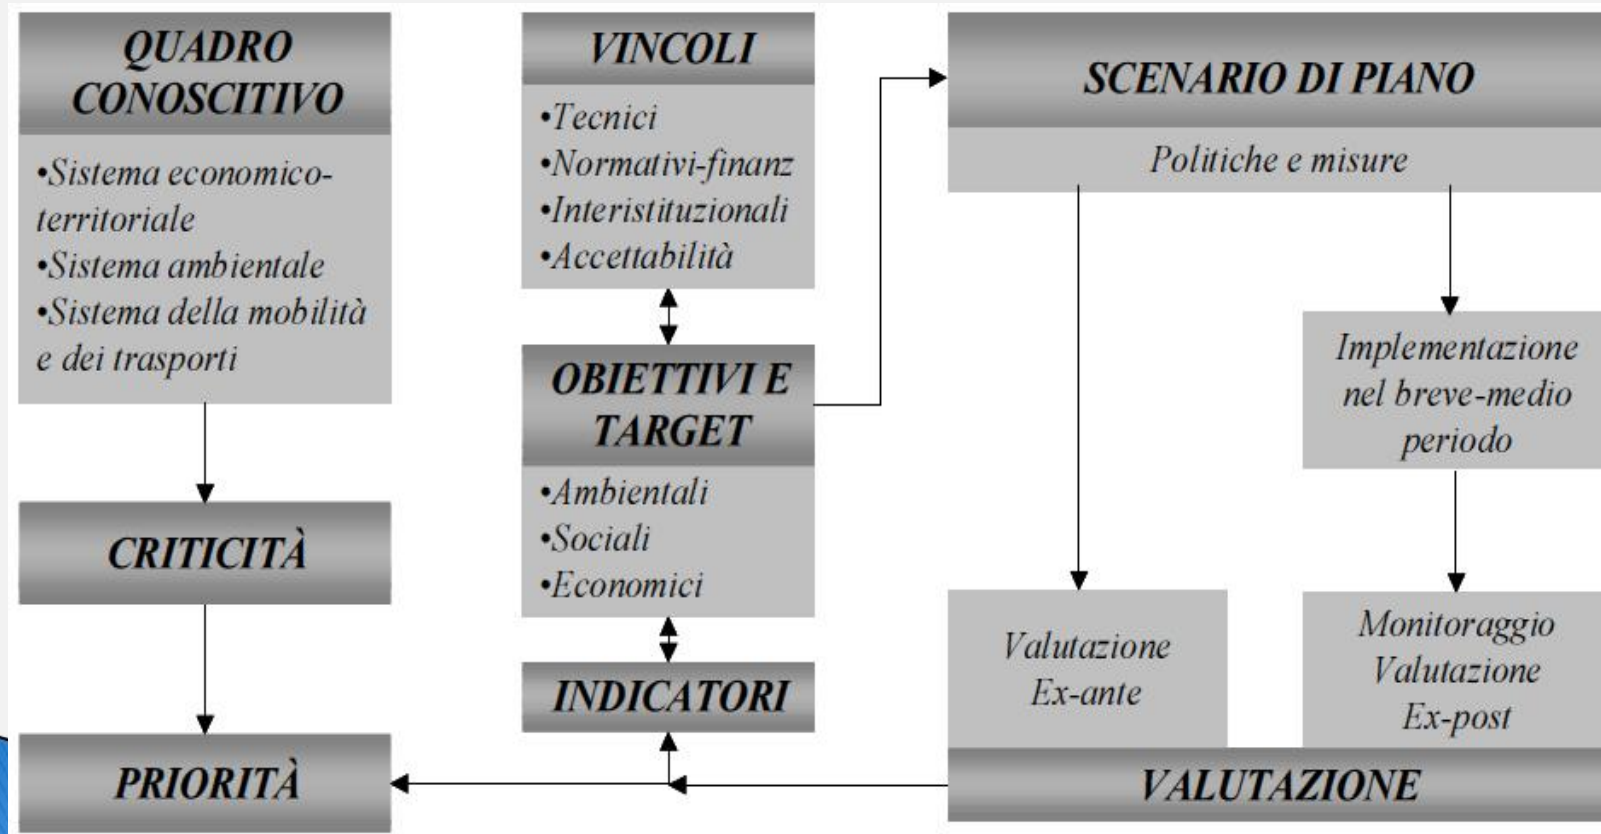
QUADRO CONOSCITIVO

•Sistema economico-territoriale
•Sistema ambientale
•Sistema della mobilità e dei trasporti

CRITICITÀ

PRIORITÀ

VINCOLI

•Tecnici
•Normativi-finanz
•Interistituzionali
•Accettabilità

OBIETTIVI E TARGET

•Ambientali
•Sociali
•Economici

INDICATORI

SCENARIO DI PIANO

Politiche e misure

Implementazione nel breve-medio periodo

Valutazione Ex-ante

Monitoraggio Valutazione Ex-post

VALUTAZIONE